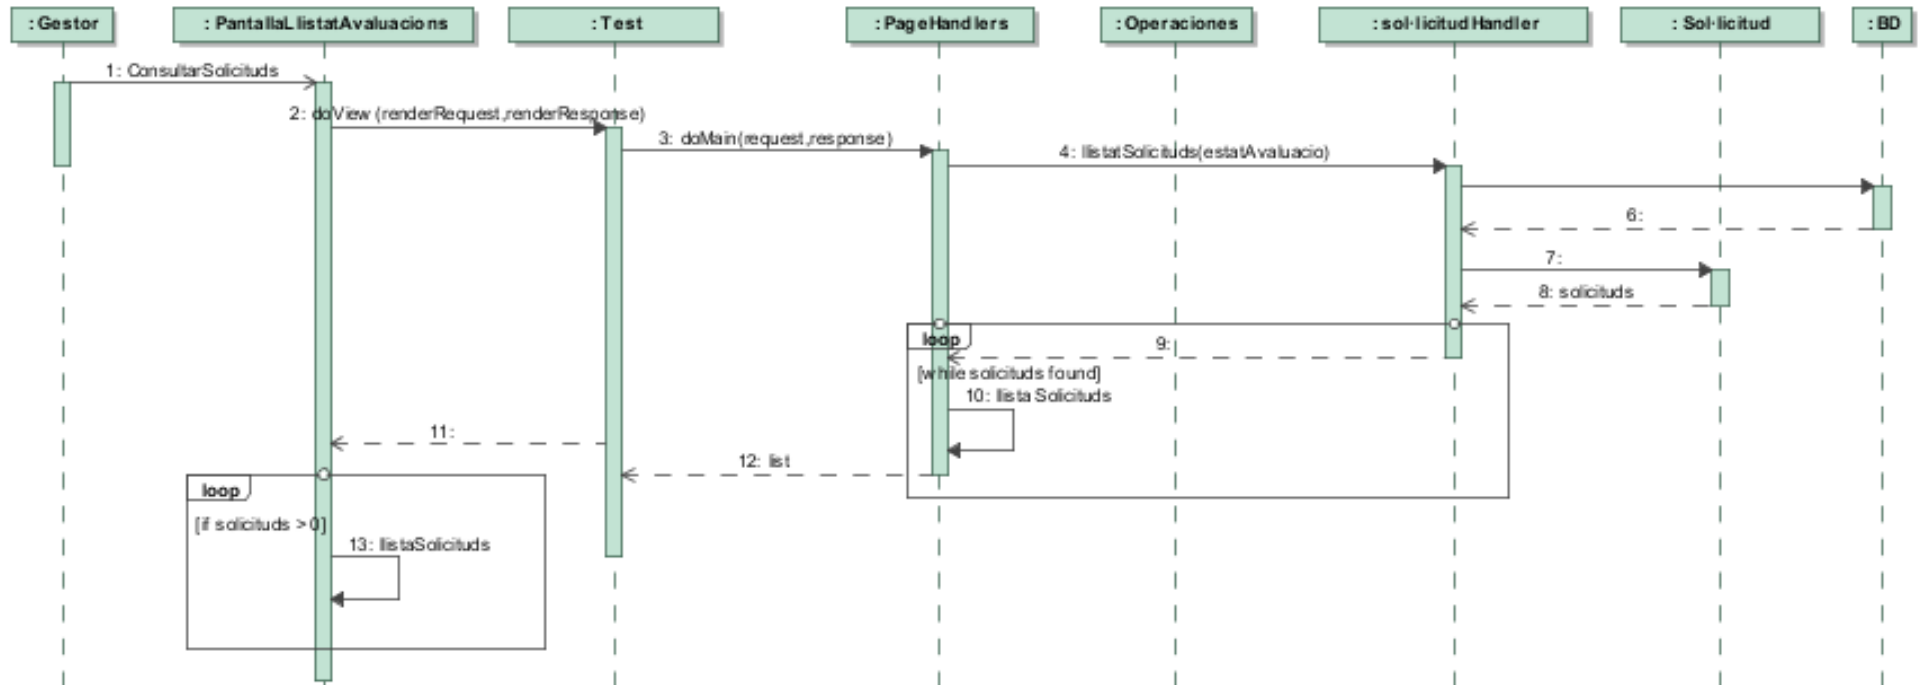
: Gestor
: PantallaLlistatAvaluacions
: Test
: PageHandlers
: Operaciones
: sol·licitudHandler
: Sol·licitud
: BD

1: ConsultarSolicituds
2: doView (renderRequest,renderResponse)
3: doMain(request,response)
4: llistatSolicituds(estatAvaluacio)
6:
7:
8: solicituds
loop
9:
[while solicituds found]
10: llista Solicituds
11:
12: list
loop
[if solicituds > 0]
13: llistaSolicituds